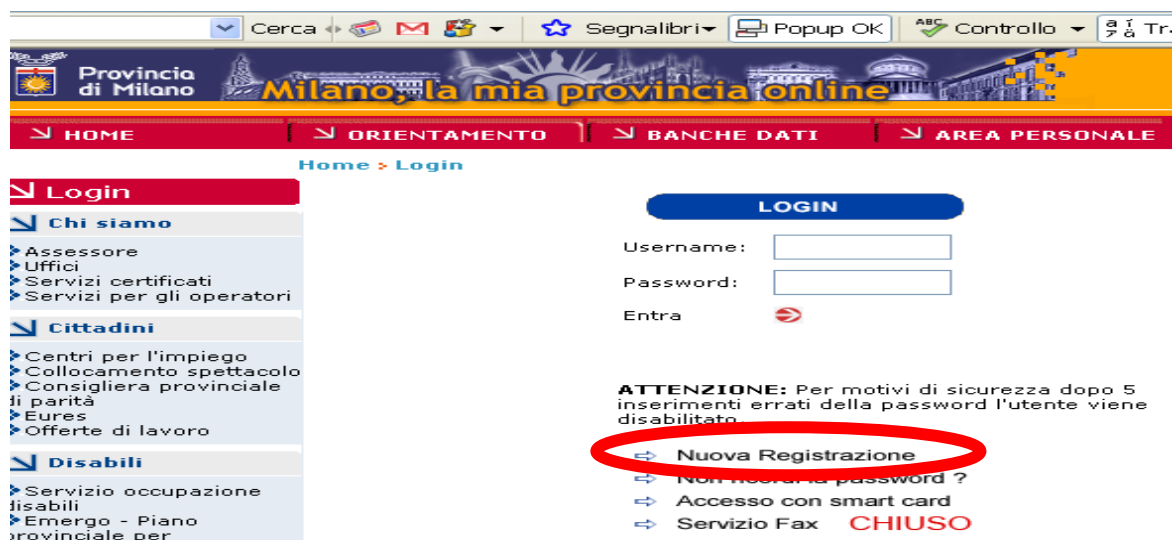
Cerca Segnalibri Popup OK Controllo Tr

Provincia di Milano

Milano, la mia provincia online

HOME ORIENTAMENTO BANCHE DATI AREA PERSONALE

Home > Login

Login

Chi siamo

Assessore
Uffici
Servizi certificati
Servizi per gli operatori

Cittadini

Centri per l'impiego
Collocamento spettacolo
Consigliera provinciale di parità
Eures
Offerte di lavoro

Disabili

Servizio occupazione disabili
Emergo - Piano provinciale per

LOGIN

Username:

Password:

Entra

ATTENZIONE: Per motivi di sicurezza dopo 5 inserimenti errati della password l'utente viene disabilitato

Nuova Registrazione
Non ricordi la password ?
Accesso con smart card
Servizio Fax CHIUSO